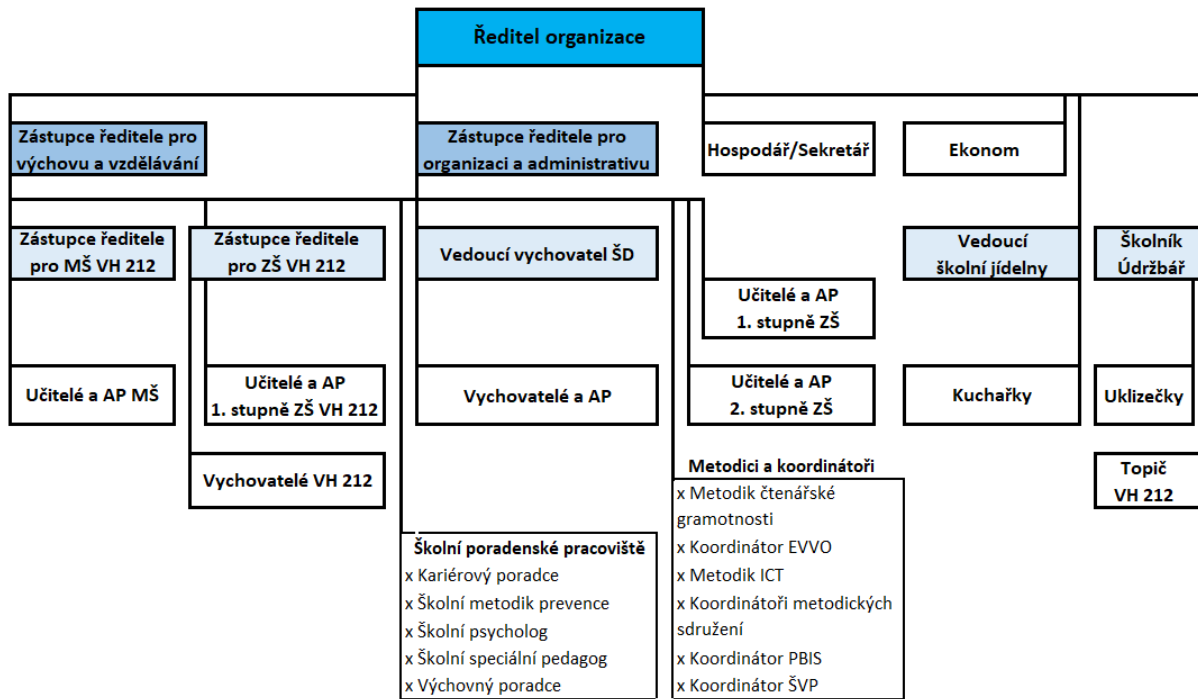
Ředitel organizace

Zástupce ředitele pro výchovu a vzdělávání

Zástupce ředitele pro organizaci a administrativu

Hospodář/Sekretář

Ekonom

Zástupce ředitele pro MŠ VH 212

Zástupce ředitele pro ZŠ VH 212

Vedoucí vychovatel ŠD

Vedoucí školní jídelny

Školník Údržbář

Učitelé a AP 1. stupně ZŠ

Učitelé a AP MŠ

Učitelé a AP 1. stupně ZŠ VH 212

Vychovatelé a AP

Učitelé a AP 2. stupně ZŠ

Kuchařky

Uklizečky

Vychovatelé VH 212

Metodici a koordinátoři
x Metodik čtenářské gramotnosti
x Koordinátor EVVO
x Metodik ICT
x Koordinátoři metodických sdružení
x Koordinátor PBIS
x Koordinátor ŠVP

Topič VH 212

Školní poradenské pracoviště
x Kariérový poradce
x Školní metodik prevence
x Školní psycholog
x Školní speciální pedagog
x Výchovný poradce